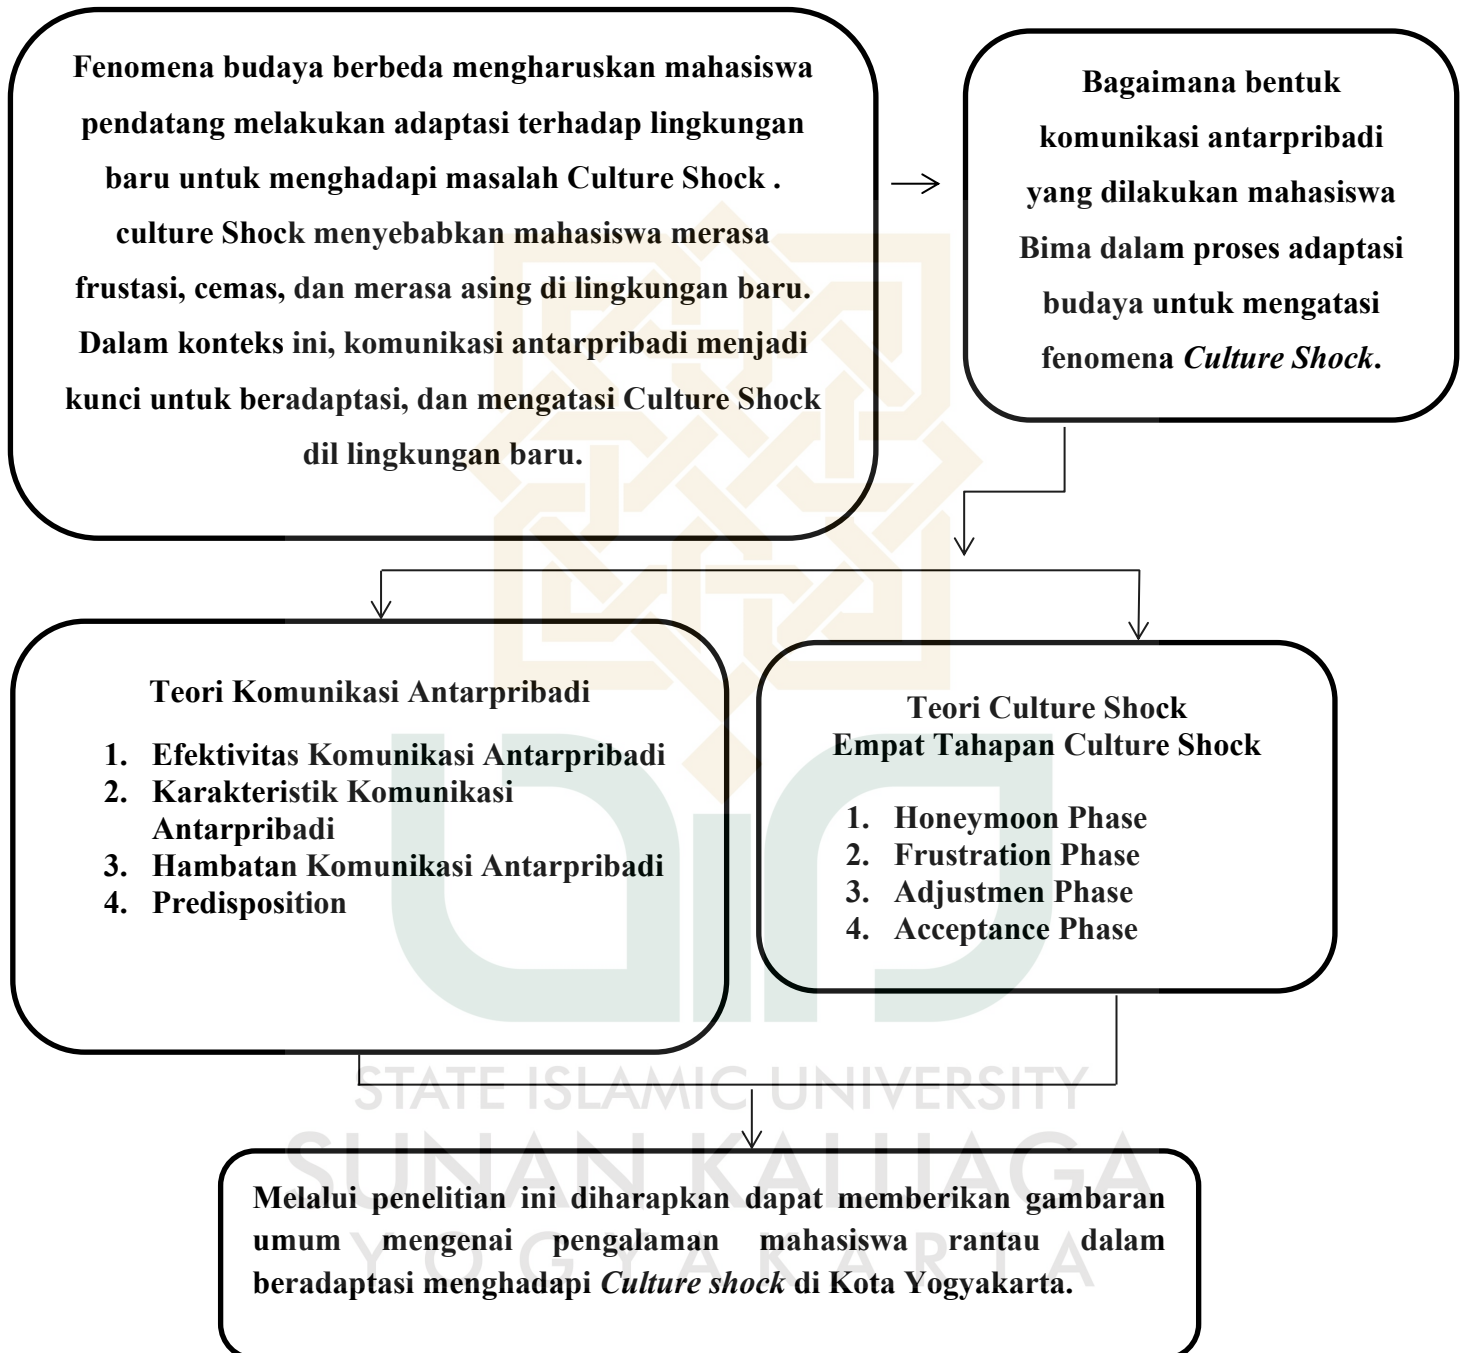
Fenomena budaya berbeda mengharuskan mahasiswa pendatang melakukan adaptasi terhadap lingkungan baru untuk menghadapi masalah Culture Shock . culture Shock menyebabkan mahasiswa merasa frustasi, cemas, dan merasa asing di lingkungan baru. Dalam konteks ini, komunikasi antarpribadi menjadi kunci untuk beradaptasi, dan mengatasi Culture Shock dil lingkungan baru.

Bagaimana bentuk komunikasi antarpribadi yang dilakukan mahasiswa Bima dalam proses adaptasi budaya untuk mengatasi fenomena *Culture Shock*.

Teori Komunikasi Antarpribadi

1. Efektivitas Komunikasi Antarpribadi
2. Karakteristik Komunikasi Antarpribadi
3. Hambatan Komunikasi Antarpribadi
4. Predisposition

Teori Culture Shock
Empat Tahapan Culture Shock

1. Honeymoon Phase
2. Frustration Phase
3. Adjustmen Phase
4. Acceptance Phase

STATE ISLAMIC UNIVERSITY
SUNAN KALIJAGA
YOGYAKARTA

Melalui penelitian ini diharapkan dapat memberikan gambaran umum mengenai pengalaman mahasiswa rantau dalam beradaptasi menghadapi *Culture shock* di Kota Yogyakarta.